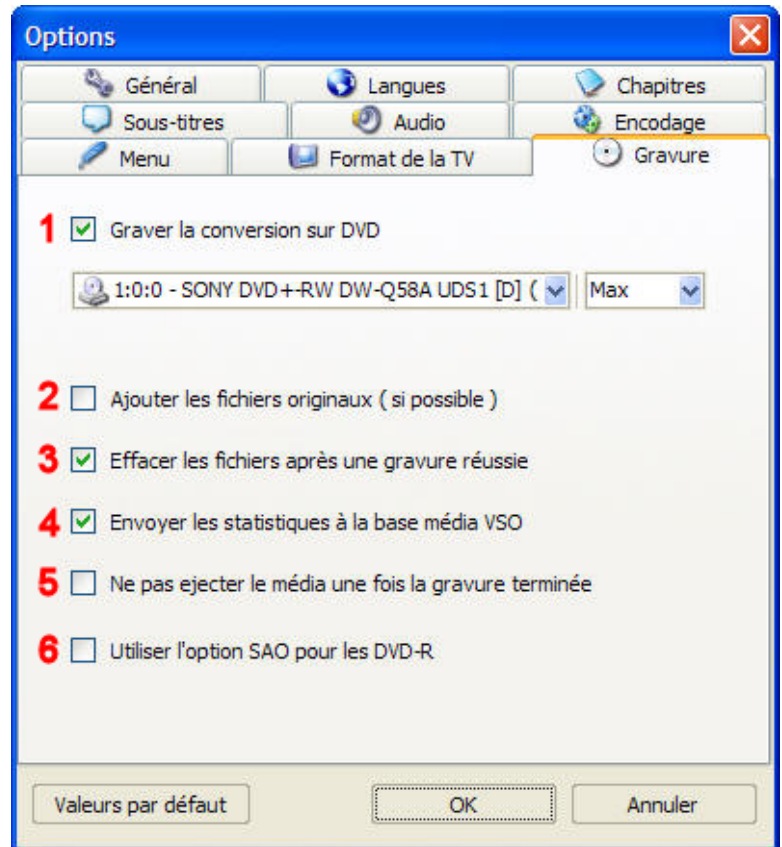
Options

Général
Langues
Chapitres
Sous-titres
Audio
Encodage
Menu
Format de la TV
Gravure

1 Graver la conversion sur DVD

1:0:0 - SONY DVD+-RW DW-Q58A UDS1 [D] (
Max

2 Ajouter les fichiers originaux ( si possible )

3 Effacer les fichiers après une gravure réussie

4 Envoyer les statistiques à la base média VSO

5 Ne pas ejecter le média une fois la gravure terminée

6 Utiliser l'option SAO pour les DVD-R

Valeurs par défaut
OK
Annuler